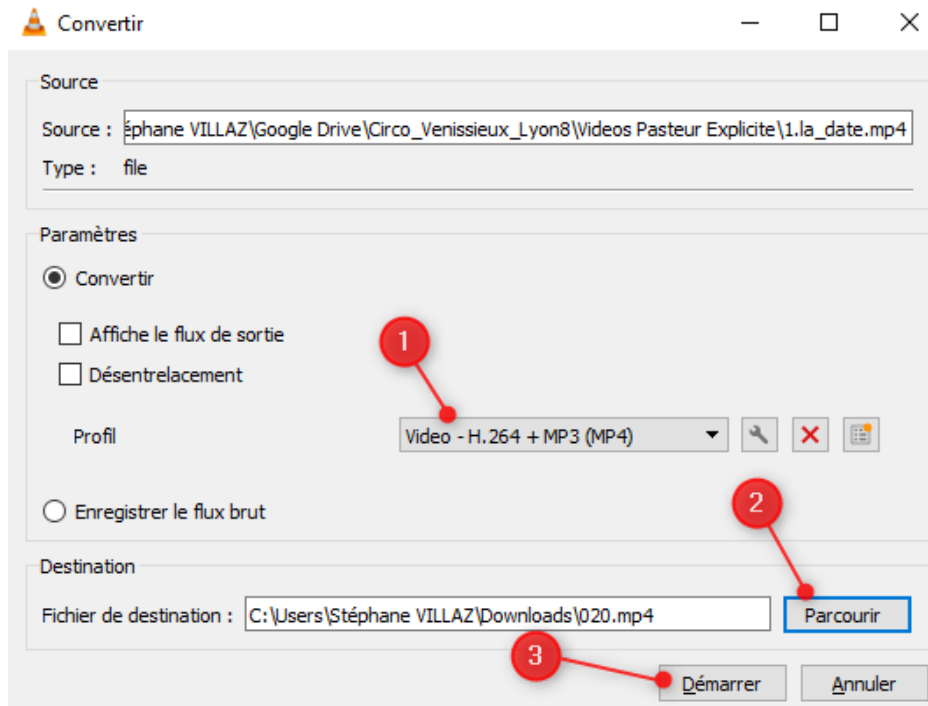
Convertir

Source

Source : éphane VILLAZ\Google Drive\Circo_Venissieux_Lyon8\Videos Pasteur Explicite\1.la_date.mp4

Type : file

Paramètres

Convertir

Affiche le flux de sortie

Désentrelacement

1

Profil

Video - H.264 + MP3 (MP4)

Enregistrer le flux brut

2

Destination

Fichier de destination : C:\Users\Stéphane VILLAZ\Downloads\020.mp4

Parcourir

3

Démarrer

Annuler